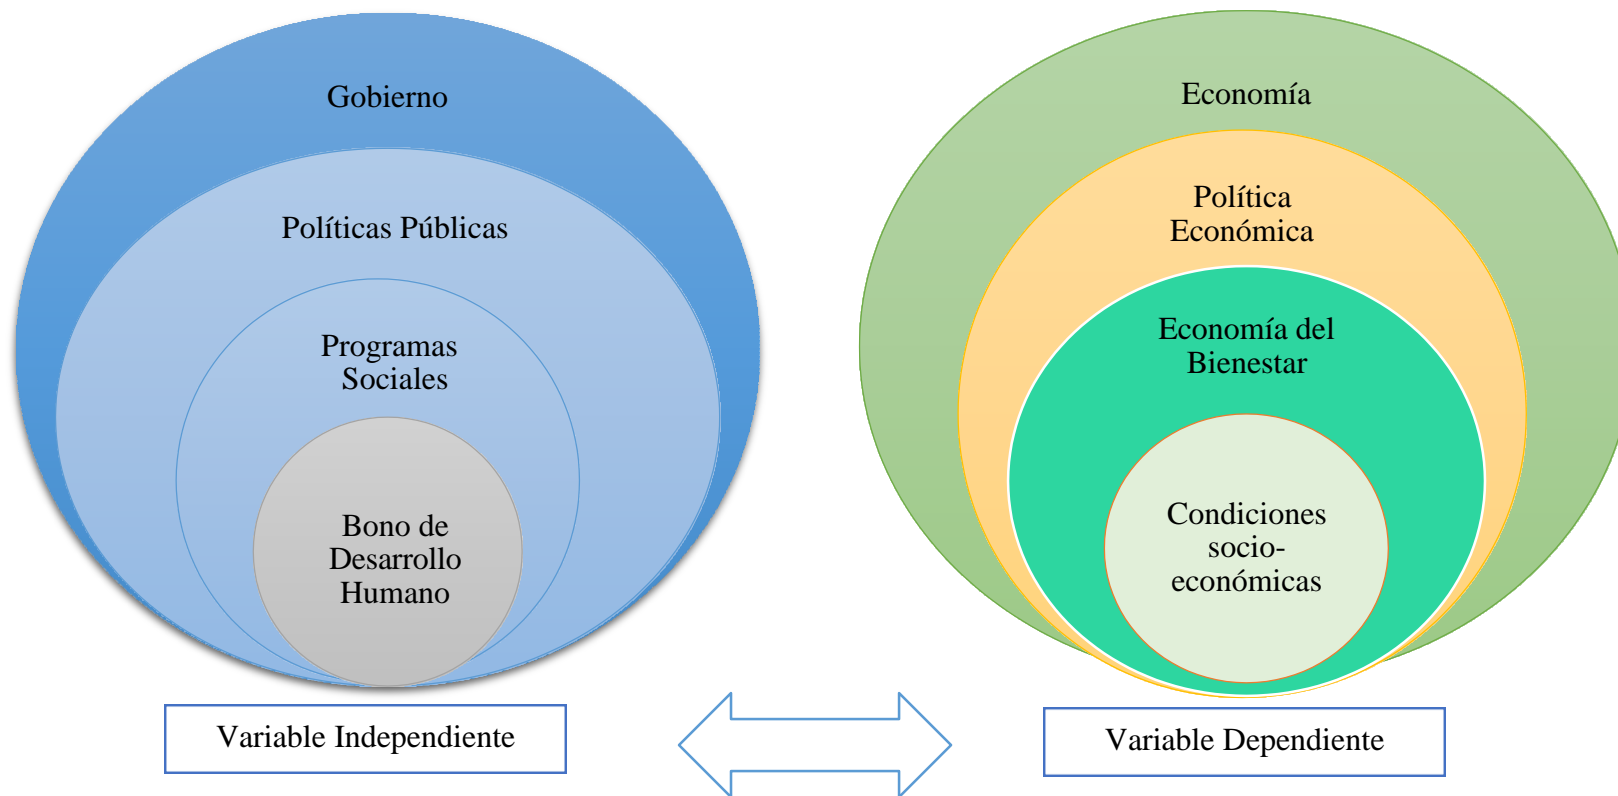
Gobierno

Políticas Públicas

Programas Sociales

Bono de Desarrollo Humano

Variable Independiente

Economía

Política Económica

Economía del Bienestar

Condiciones socio-económicas

Variable Dependiente